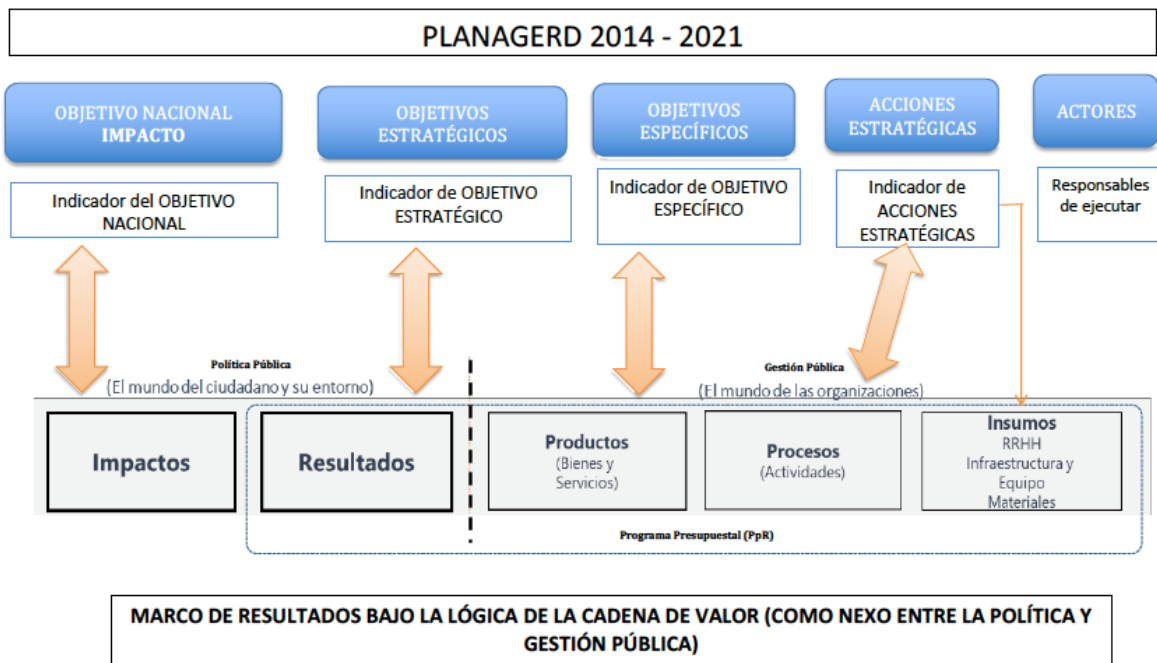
PLANAGERD 2014 - 2021

OBJETIVO NACIONAL
IMPACTO

OBJETIVOS ESTRATÉGICOS

OBJETIVOS ESPECÍFICOS

ACCIONES ESTRATÉGICAS

ACTORES

Indicador del OBJETIVO NACIONAL

Indicador de OBJETIVO ESTRATÉGICO

Indicador de OBJETIVO ESPECÍFICO

Indicador de ACCIONES ESTRATÉGICAS

Responsables de ejecutar

Política Pública
(El mundo del ciudadano y su entorno)

Gestión Pública
(El mundo de las organizaciones)

Impactos

Resultados

Productos
(Bienes y Servicios)

Procesos
(Actividades)

Insumos
RRHH
Infraestructura y Equipo
Materiales

Programa Presupuestal (PpR)

MARCO DE RESULTADOS BAJO LA LÓGICA DE LA CADENA DE VALOR (COMO NEXO ENTRE LA POLÍTICA Y GESTIÓN PÚBLICA)